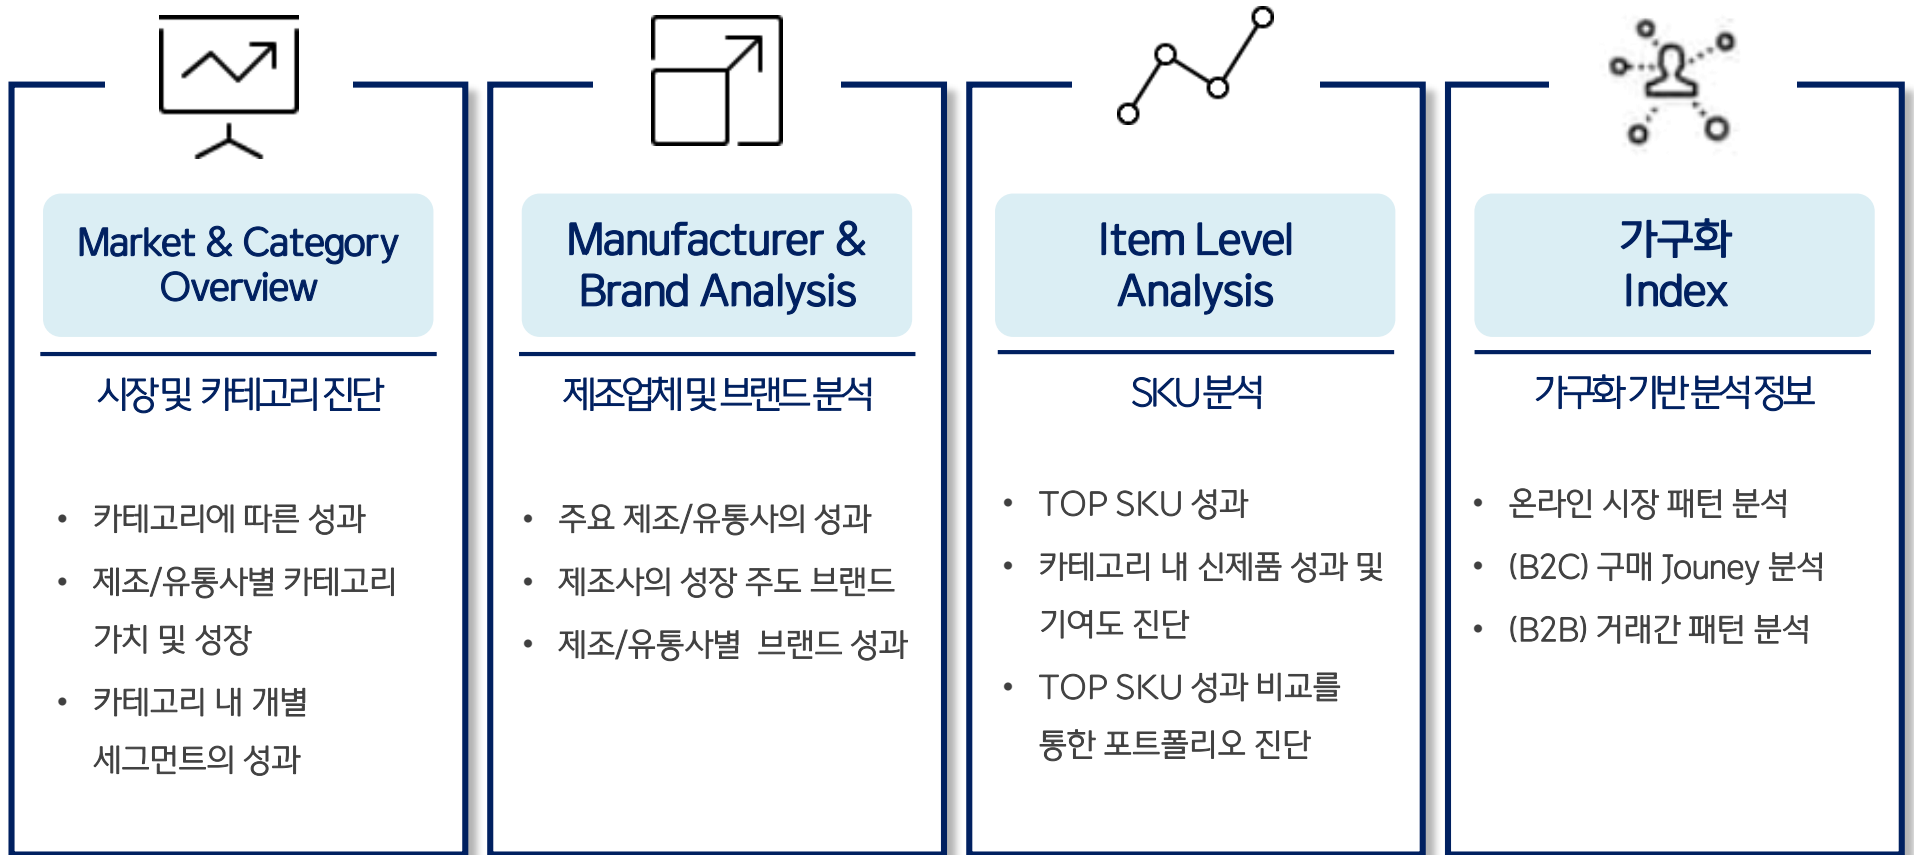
Market & Category Overview

시장 및 카테고리 진단

- 카테고리에 따른 성과
- 제조/유통사별 카테고리 가치 및 성장
- 카테고리 내 개별 세그먼트의 성과

Manufacturer & Brand Analysis

제조업체 및 브랜드 분석

- 주요 제조/유통사의 성과
- 제조사의 성장 주도 브랜드
- 제조/유통사별 브랜드 성과

Item Level Analysis

SKU 분석

- TOP SKU 성과
- 카테고리 내 신제품 성과 및 기여도 진단
- TOP SKU 성과 비교를 통한 포트폴리오 진단

가구화 Index

가구화 기반 분석 정보

- 온라인 시장 패턴 분석
- (B2C) 구매 Jouney 분석
- (B2B) 거래간 패턴 분석